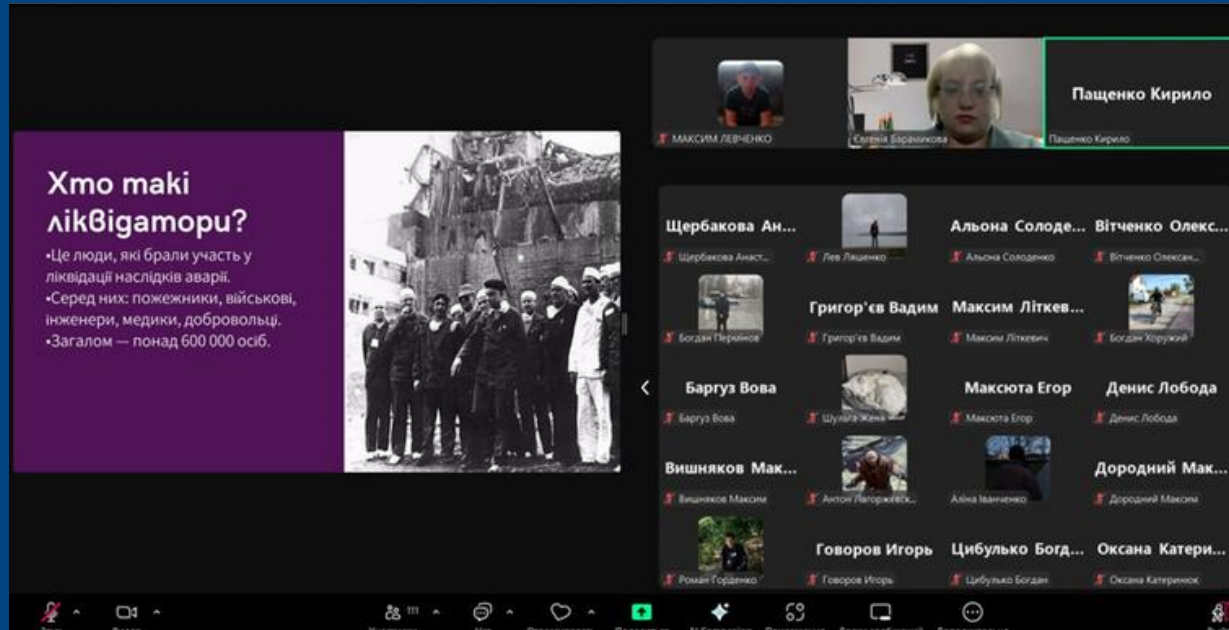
Хто такі ліквідатори?

•Це люди, які брали участь у ліквідації наслідків аварії.
•Серед них: пожежники, військові, інженери, медики, добровольці.
•Загалом — понад 600 000 осіб.

МАКСИМ ЛЕВЧЕНКО

Євгенія Баранникова

Пащенко Кирило
Пащенко Кирило

Щербакова Ан...
Щербакова Анаст...

Лев Ляшенко

Альона Солоде...
Альона Солоденко

Вітченко Олекс...
Вітченко Олексан...

Богдан Пермінов

Григор'єв Вадим
Григор'єв Вадим

Максим Літкев...
Максим Літкевич

Богдан Хоружий

Баргуз Вова
Баргуз Вова

Шулога Женя

Максюта Егор
Максюта Егор

Денис Лобода
Денис Лобода

Вишняков Мак...
Вишняков Максим

Антон Лагоржевськ...

Аліна Іванченко

Дородний Мак...
Дородний Максим

Роман Горденко

Говоров Игорь
Говоров Игорь

Цибулько Богд...
Цибулько Богдан

Оксана Катери...
Оксана Катеринюк

111